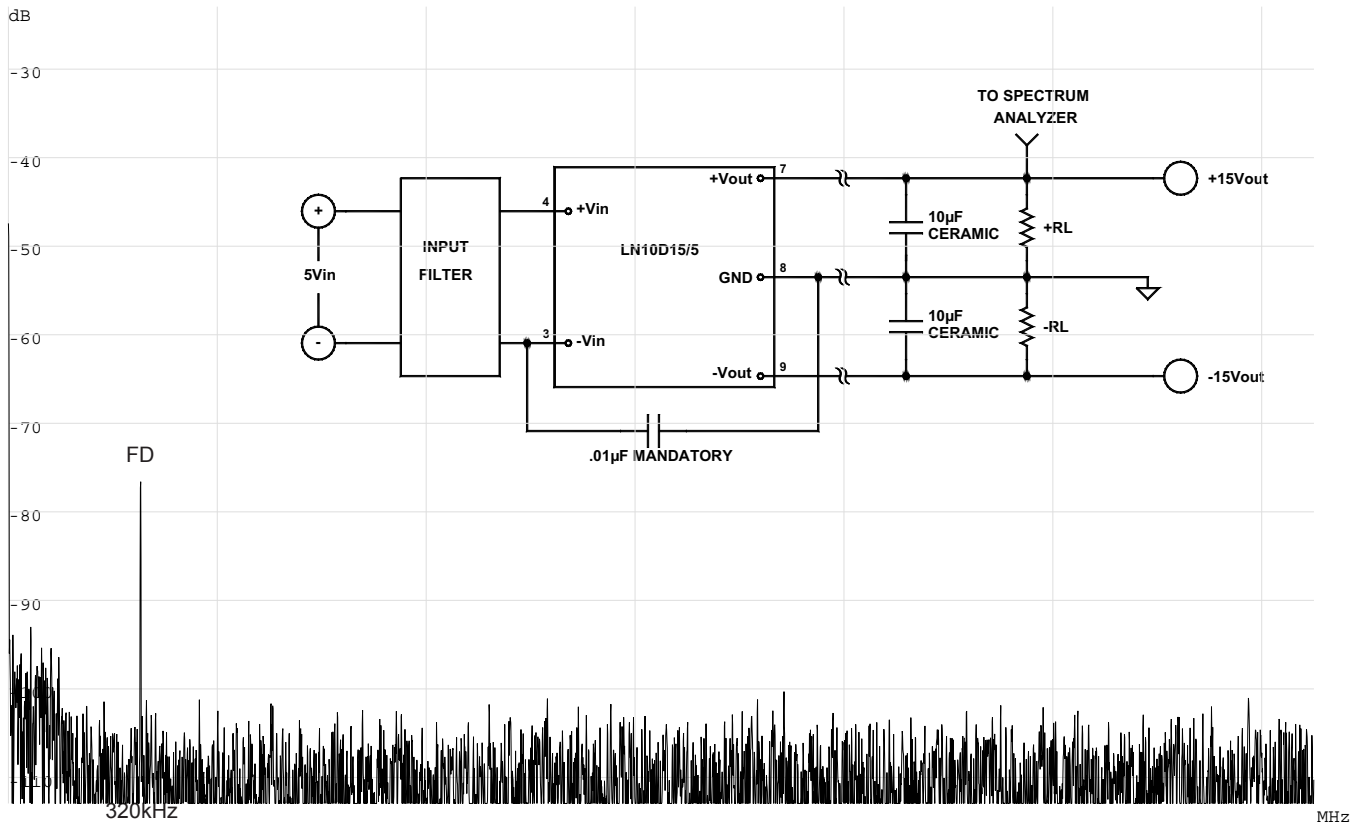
dB
-30
-40
-50
-60
-70
-80
-90
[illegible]
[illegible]

TO SPECTRUM ANALYZER

+15Vout
+Vout 7
4 +Vin
+
5Vin
-
INPUT FILTER
LN10D15/5
10µF CERAMIC
+RL
GND 8
3 -Vin
10µF CERAMIC
-RL
-Vout 9
-15Vout
.01µF MANDATORY

FD
320kHz
MHz